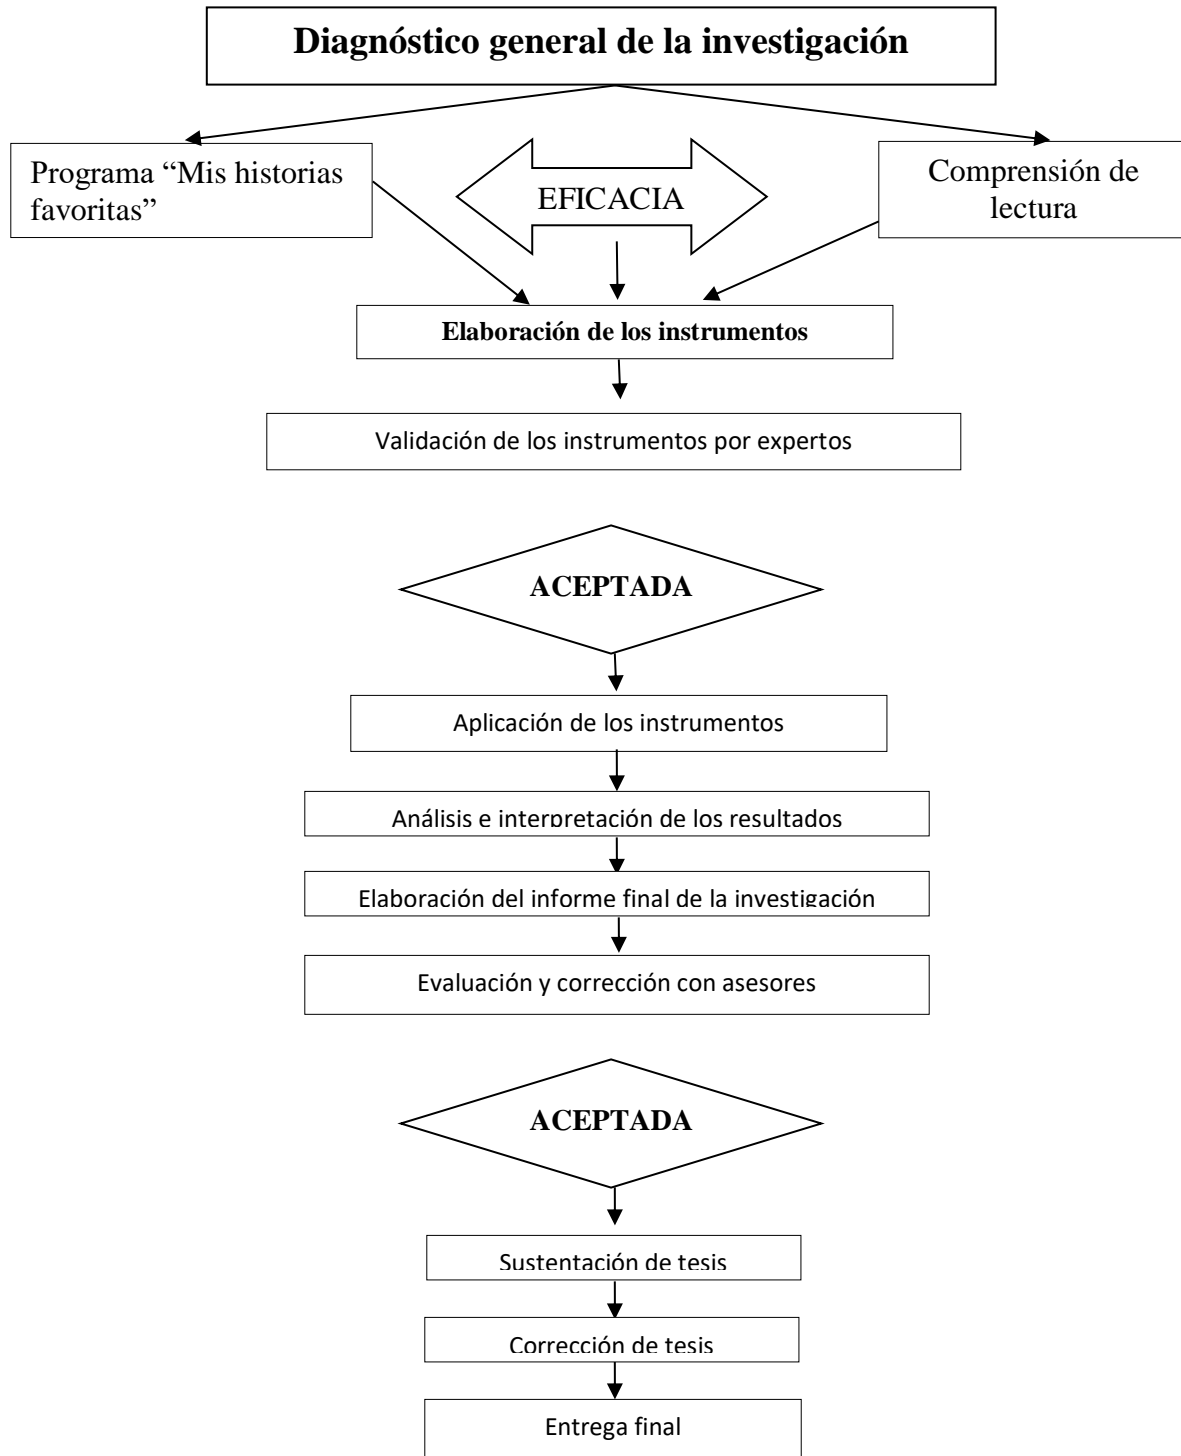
Diagnóstico general de la investigación

Programa “Mis historias favoritas”

EFICACIA

Comprensión de lectura

Elaboración de los instrumentos

Validación de los instrumentos por expertos

ACEPTADA

Aplicación de los instrumentos

Análisis e interpretación de los resultados

Elaboración del informe final de la investigación

Evaluación y corrección con asesores

ACEPTADA

Sustentación de tesis

Corrección de tesis

Entrega final